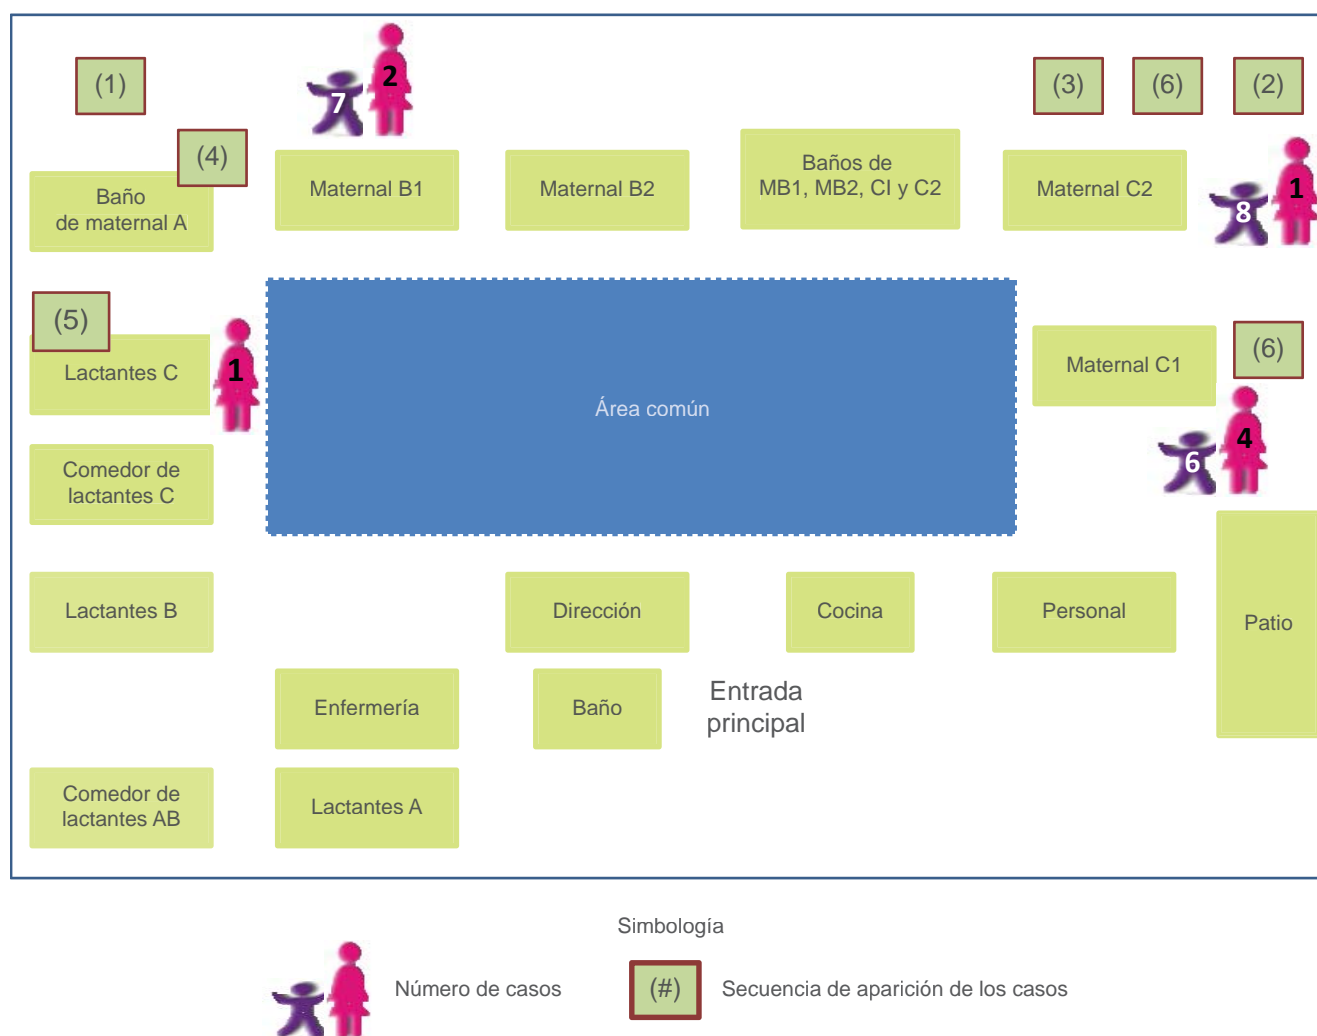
(1)

7 2

(3) (6) (2)

(4)

Baño de maternal A

Maternal B1

Maternal B2

Baños de MB1, MB2, CI y C2

Maternal C2

8 1

(5)

Lactantes C

1

Área común

Maternal C1

(6)

6 4

Comedor de lactantes C

Lactantes B

Dirección

Cocina

Personal

Patio

Enfermería

Baño

Entrada principal

Comedor de lactantes AB

Lactantes A

Simbología

Número de casos

(#)

Secuencia de aparición de los casos